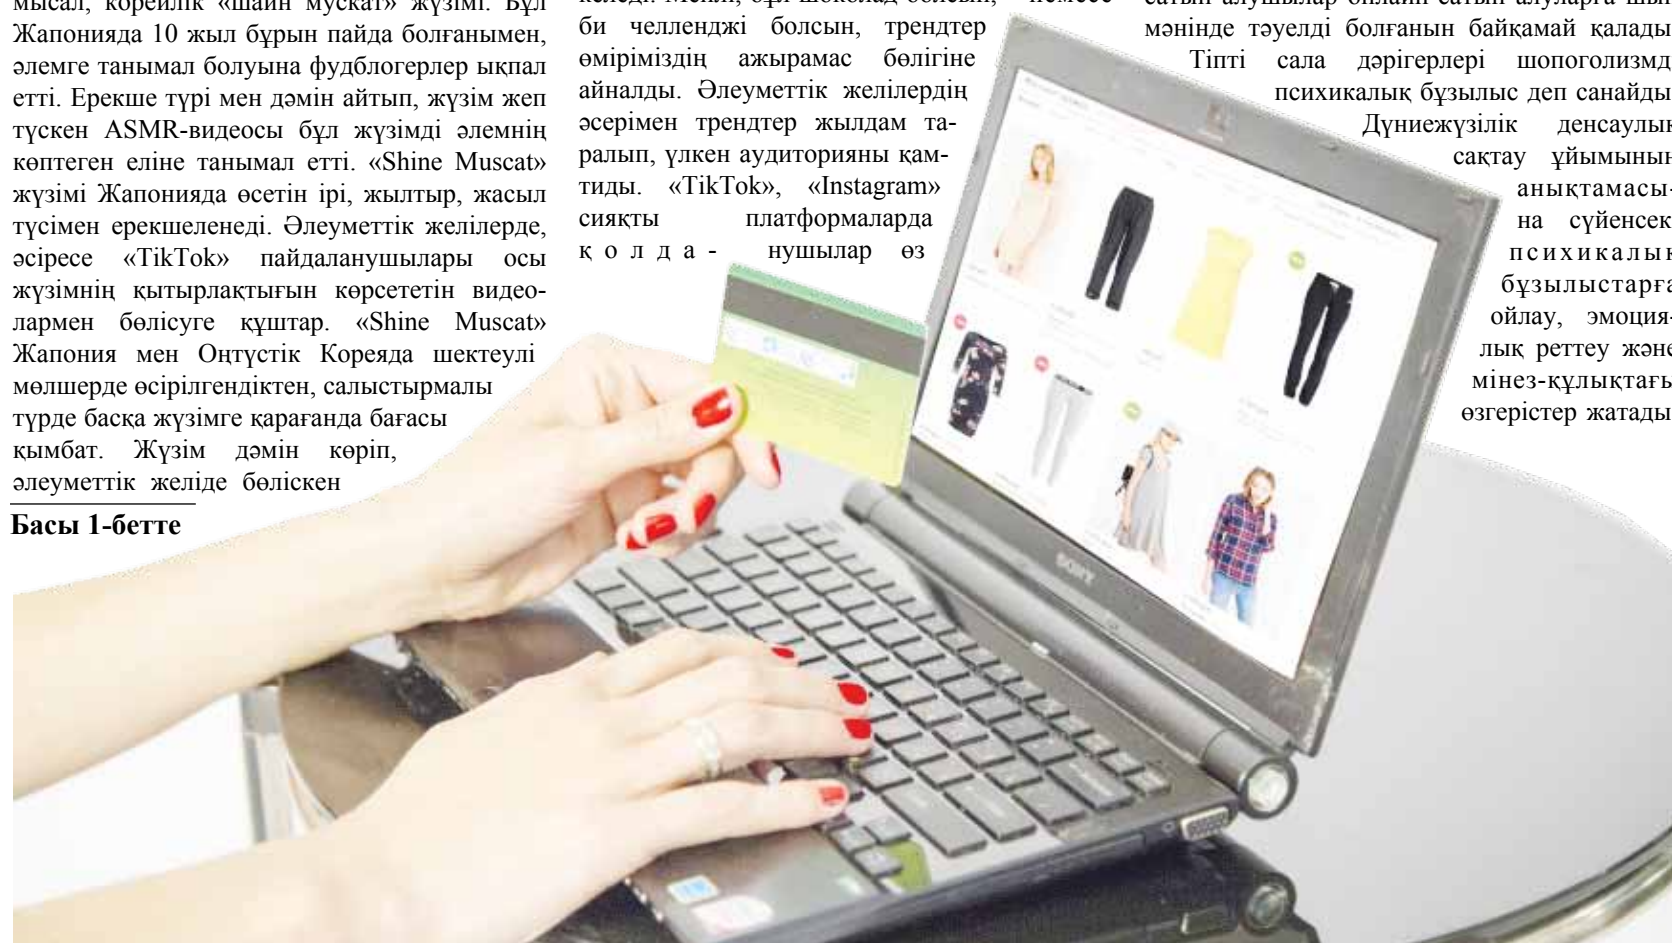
мысал, корейлік «шайн мускат» жүзімі. Бұл Жапонияда 10 жыл бұрын пайда болғанымен, әлемге танымал болуына фудблогерлер ықпал етті. Ерекше түрі мен дәмін айтып, жүзім жеп түскен ASMR-видеосы бұл жүзімді әлемнің көптеген еліне танымал етті. «Shine Muscat» жүзімі Жапонияда өсетін ірі, жылтыр, жасыл түсімен ерекшеленеді. Әлеуметтік желілерде, әсіресе «TikTok» пайдаланушылары осы жүзімнің қытырлақтығын көрсететін видеолармен бөлісуге құштар. «Shine Muscat» Жапония мен Оңтүстік Кореяда шектеулі мөлшерде өсірілгендіктен, салыстырмалы түрде басқа жүзімге қарағанда бағасы қымбат. Жүзім дәмін көріп, әлеуметтік желіде бөліскен

Басы 1-бетте

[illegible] би челленджі болсын, трендтер өміріміздің ажырамас бөлігіне айналды. Әлеуметтік желілердің әсерімен трендтер жылдам таралып, үлкен аудиторияны қамтиды. «TikTok», «Instagram» сияқты платформаларда қолданушылар өз

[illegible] мәнінде тәуелді болғанын байқамай қалады. Тіпті сала дәрігерлері шопоголизмд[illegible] психикалық бұзылыс деп санайды. Дүниежүзілік денсаулық сақтау ұйымының анықтамасына сүйенсек психикалық бұзылыстарға ойлау, эмоциялық реттеу және мінез-құлықтағы өзгерістер жатады.